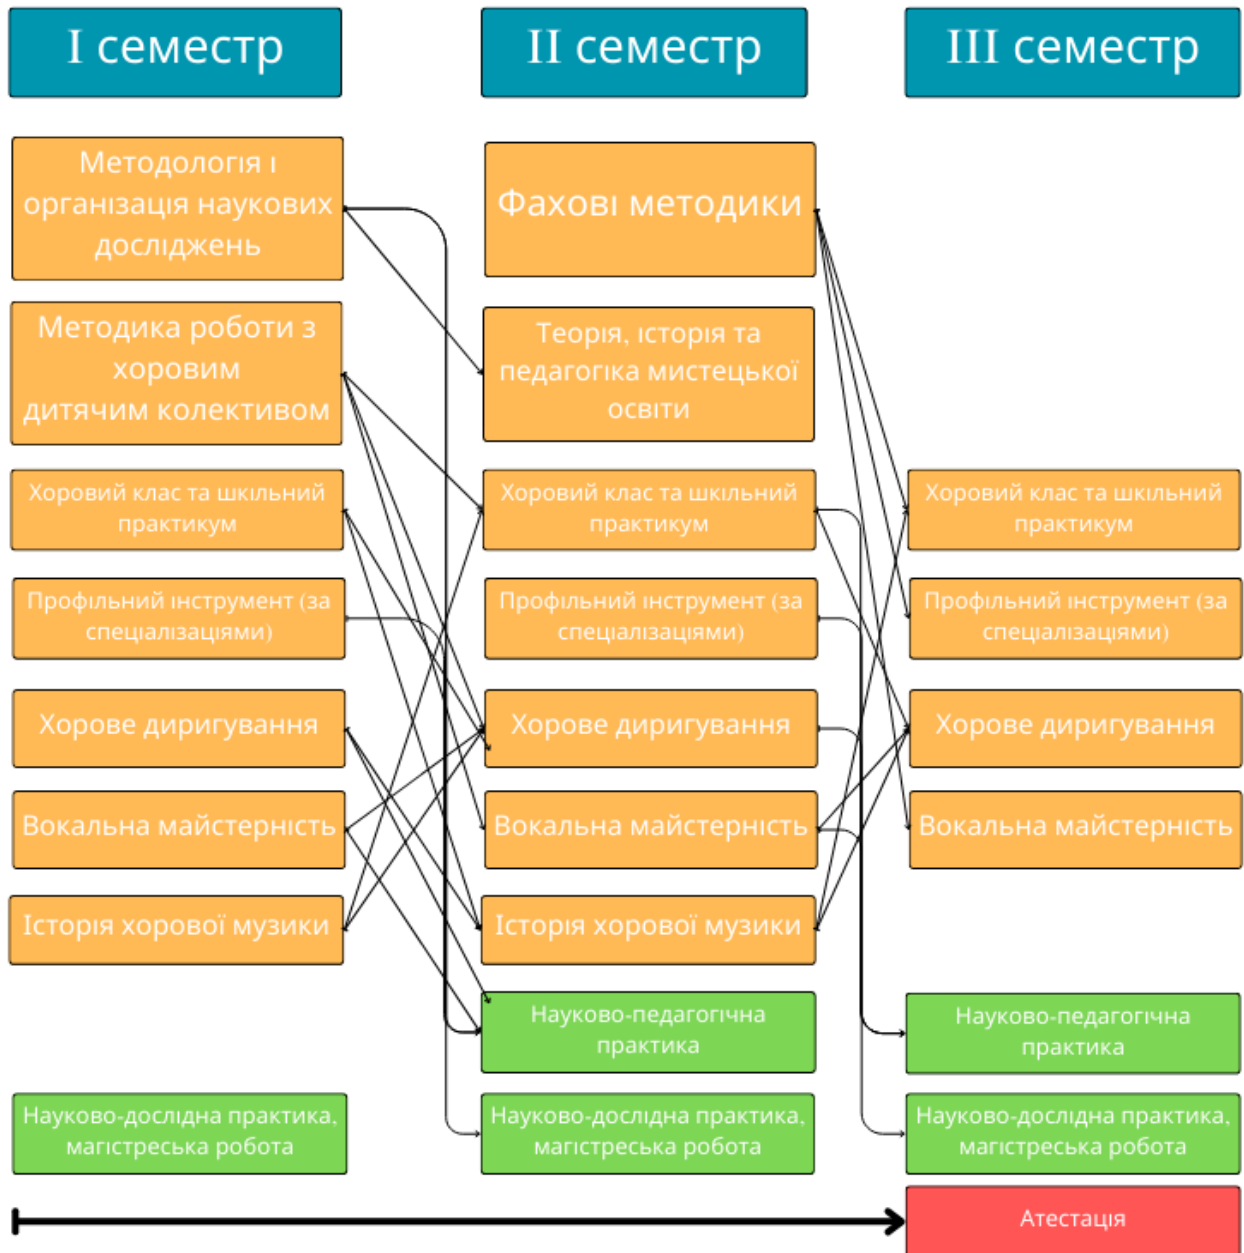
I семестр

Методологія і організація наукових досліджень

Методика роботи з хоровим дитячим колективом

Хоровий клас та шкільний практикум

Профільний інструмент (за спеціалізаціями)

Хорове диригування

Вокальна майстерність

Історія хорової музики

Науково-дослідна практика, магістреська робота

II семестр

Фахові методики

Теорія, історія та педагогіка мистецької освіти

Хоровий клас та шкільний практикум

Профільний інструмент (за спеціалізаціями)

Хорове диригування

Вокальна майстерність

Історія хорової музики

Науково-педагогічна практика

Науково-дослідна практика, магістреська робота

III семестр

Хоровий клас та шкільний практикум

Профільний інструмент (за спеціалізаціями)

Хорове диригування

Вокальна майстерність

Науково-педагогічна практика

Науково-дослідна практика, магістреська робота

Атестація